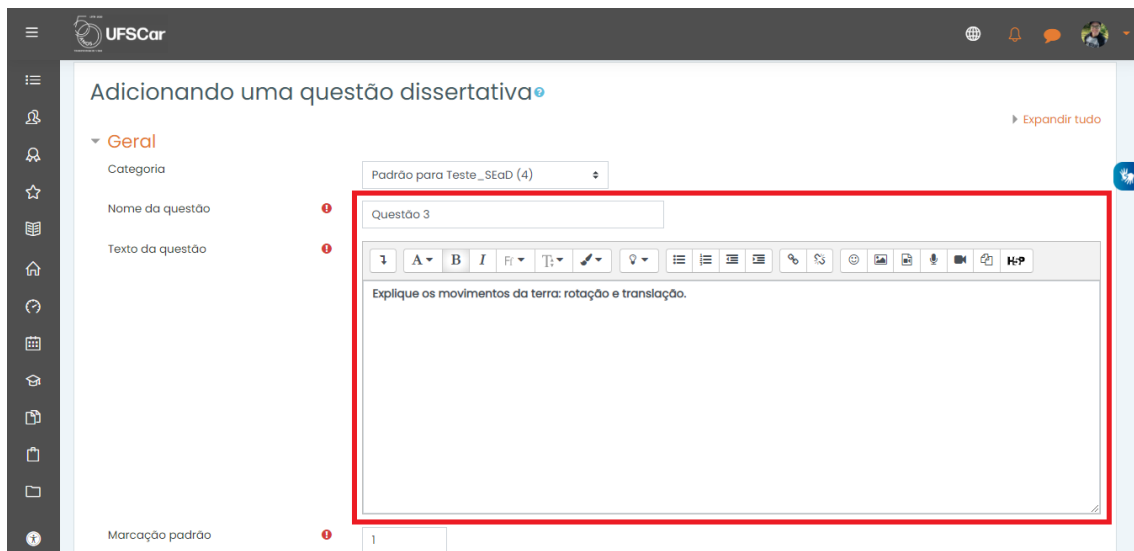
UFSCar

Adicionando uma questão dissertativa

Expandir tudo

Geral

Categoria

Padrão para Teste_SEaD (4)

Nome da questão

Questão 3

Texto da questão

A B I H-P

Explique os movimentos da terra: rotação e translação.

Marcação padrão

1